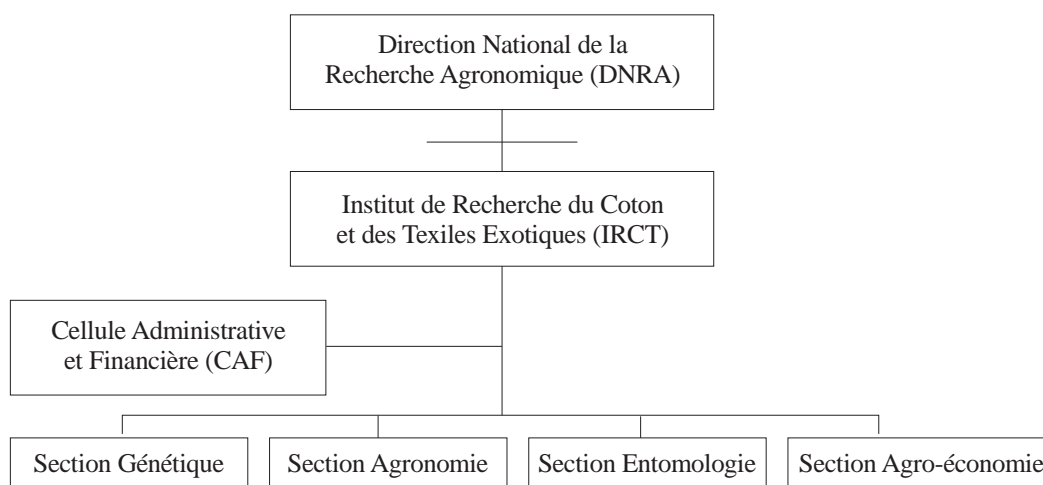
Direction National de la Recherche Agronomique (DNRA)

Institut de Recherche du Coton et des Texiles Exotiques (IRCT)

Cellule Administrative et Financière (CAF)

Section Génétique

Section Agronomie

Section Entomologie

Section Agro-économie